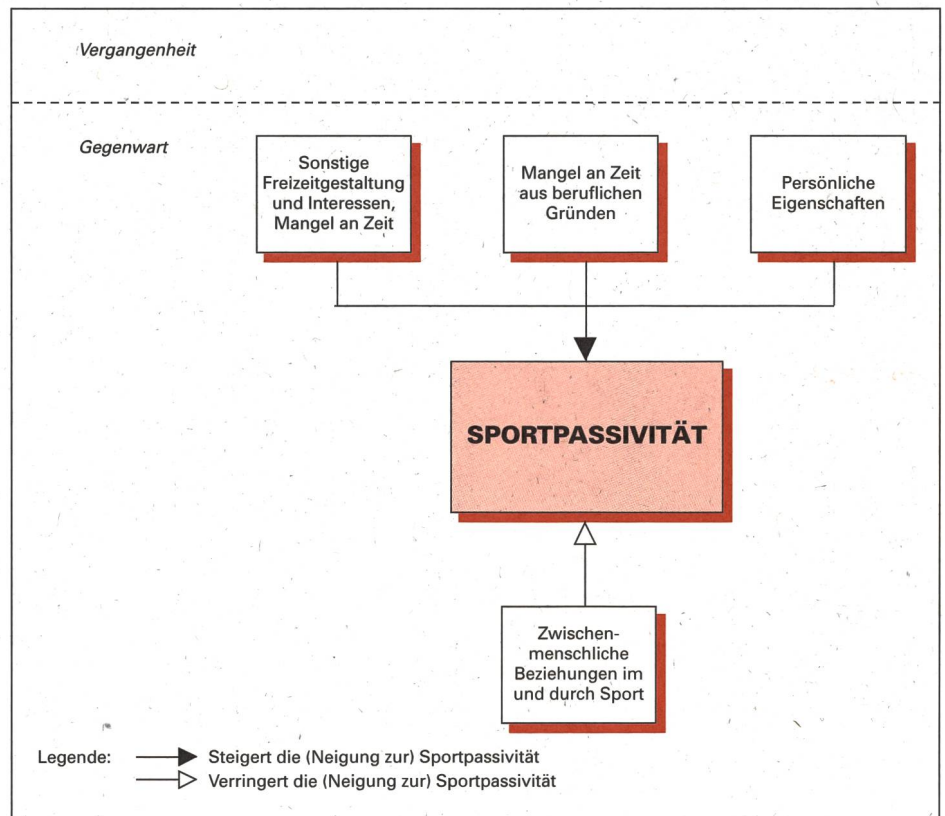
Vergangenheit

Gegenwart

Sonstige Freizeitgestaltung und Interessen, Mangel an Zeit

Mangel an Zeit aus beruflichen Gründen

Persönliche Eigenschaften

SPORTPASSIVITÄT

Zwischenmenschliche Beziehungen im und durch Sport

Legende: Steigert die (Neigung zur) Sportpassivität
Verringert die (Neigung zur) Sportpassivität